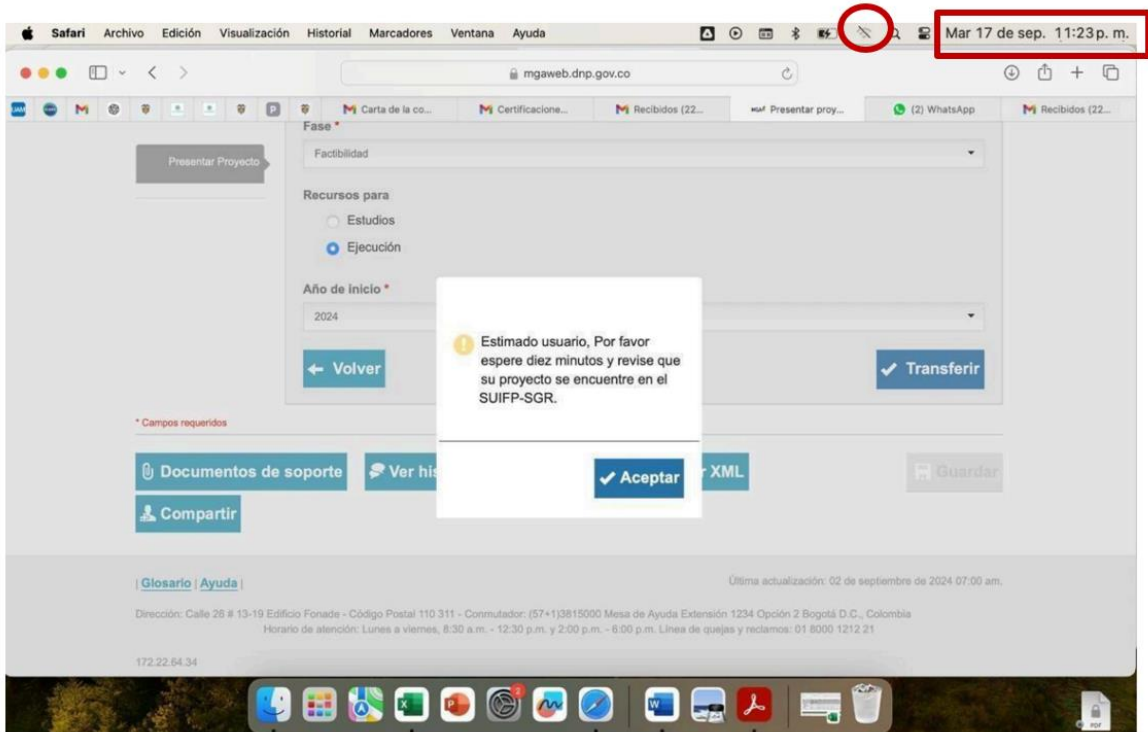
Safari Archivo Edición Visualización Historial Marcadores Ventana Ayuda

Mar 17 de sep. 11:23 p. m.

mgaweb.dnp.gov.co

Carta de la co... Certificacione... Recibidos (22... Presentar proy... (2) WhatsApp Recibidos (22...

Presentar Proyecto

Fase *
Factibilidad

Recursos para
Estudios
Ejecución

Año de inicio *
2024

← Volver

✓ Transferir

* Campos requeridos

Documentos de soporte

Ver his

r XML

Guardar

Compartir

Estimado usuario, Por favor espere diez minutos y revise que su proyecto se encuentre en el SUIFP-SGR.

✓ Aceptar

| Glosario | Ayuda |

Última actualización: 02 de septiembre de 2024 07:00 am.

Dirección: Calle 26 # 13-19 Edificio Fonade - Código Postal 110 311 - Conmutador: (57+1)3815000 Mesa de Ayuda Extensión 1234 Opción 2 Bogotá D.C., Colombia
Horario de atención: Lunes a viernes, 8:30 a.m. - 12:30 p.m. y 2:00 p.m. - 6:00 p.m. Línea de quejas y reclamos: 01 8000 1212 21

172.22.64.34

PDF